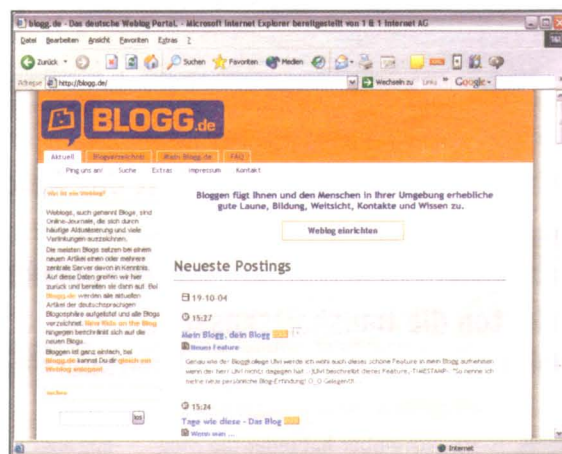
blogg.de - Das deutsche Weblog Portal. - Microsoft Internet Explorer bereitgestellt von 1 & 1 Internet AG

Datei Bearbeiten Ansicht Favoriten Extras ?

Zurück Suchen Favoriten Medien

Adresse http://blogg.de/ Wechseln zu Links Google

BLOGG.de

Aktuell Blogverzeichnis Mein Blogg.de FAQ

Ping uns an! Suche Extras Impressum Kontakt

Was ist ein Weblog?

Weblogs, auch genannt Blogs, sind Online-Journale, die sich durch häufige Aktualisierung und viele Verlinkungen auszeichnen.

Die meisten Blogs setzen bei einem neuen Artikel einen oder mehrere zentrale Server davon in Kenntnis. Auf diese Daten greifen wir hier zurück und bereiten sie dann auf. Bei Blogg.de werden alle aktuellen Artikel der deutschsprachigen Blogosphäre aufgelistet und alle Blogs verzeichnet. Neue Blogs am Blog hingegen beschreibt sich auf die neuen Blogs.

Bloggen ist ganz einfach, bei Blogg.de kannst Du dir gleich ein Weblog anlegen!

suchen

los

Bloggen fügt Ihnen und den Menschen in Ihrer Umgebung erhebliche gute Laune, Bildung, Weltsicht, Kontakte und Wissen zu.

Weblog einrichten

Neueste Postings

19-10-04

15:27

Mein Blogg, dein Blogg

Neues Feature

Genau wie der Bloggkollege Uwi werde ich jetzt auch dieses schöne Feature in mein Blogg aufnehmen wenn der Herr Uwi nichts dagegen hat - (Uwi beschreibt dieses Feature "TIMESTAMP" - So nenne ich meine neue persönliche Blog-Erfindung) :D_D Gelegenheit.

15:24

Tage wie diese - Das Blog

Wenn man ...

Internet